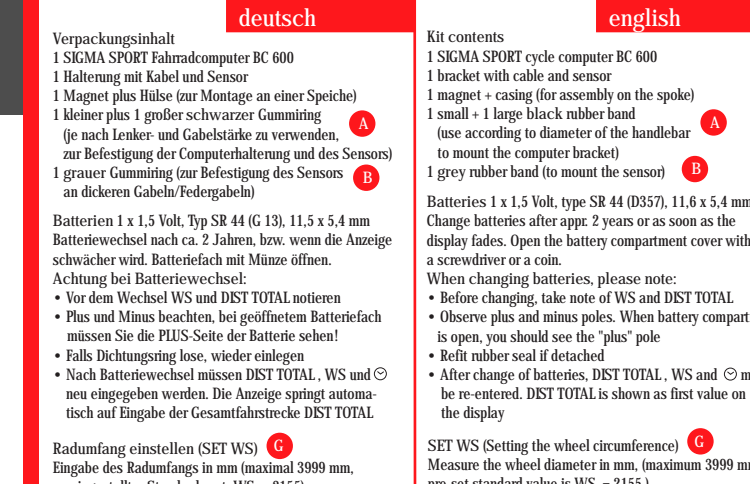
deutsch

Verpackungsinhalt
1 SIGMA SPORT Fahrradcomputer BC 600
1 Halterung mit Kabel und Sensor
1 Magnet plus Hülse (zur Montage an einer Speiche)
1 kleiner plus 1 großer schwarzer Gummiring (je nach Lenker- und Gabelstärke zu verwenden, zur Befestigung der Computerhalterung und des Sensors) A
1 grauer Gummiring (zur Befestigung des Sensors an dickeren Gabeln/Federgabeln) B

Batterien 1 x 1,5 Volt, Typ SR 44 (G 13), 11,5 x 5,4 mm
Batteriewechsel nach ca. 2 Jahren, bzw. wenn die Anzeige schwächer wird. Batteriefach mit Münze öffnen.
Achtung bei Batteriewechsel:
• Vor dem Wechsel WS und DIST TOTAL notieren
• Plus und Minus beachten, bei geöffnetem Batteriefach müssen Sie die PLUS-Seite der Batterie sehen!
• Falls Dichtungsring lose, wieder einlegen
• Nach Batteriewechsel müssen DIST TOTAL , WS und ⏲ neu eingegeben werden. Die Anzeige springt automatisch auf Eingabe der Gesamtfahrstrecke DIST TOTAL

Radumfang einstellen (SET WS) G
Eingabe des Radumfangs in mm (maximal 3999 mm, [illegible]

english

Kit contents
1 SIGMA SPORT cycle computer BC 600
1 bracket with cable and sensor
1 magnet + casing (for assembly on the spoke)
1 small + 1 large black rubber band (use according to diameter of the handlebar to mount the computer bracket) A
1 grey rubber band (to mount the sensor) B

Batteries 1 x 1,5 Volt, type SR 44 (D357), 11,6 x 5,4 mm
Change batteries after appr. 2 years or as soon as the display fades. Open the battery compartment cover with a screwdriver or a coin.
When changing batteries, please note:
• Before changing, take note of WS and DIST TOTAL
• Observe plus and minus poles. When battery compart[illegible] is open, you should see the "plus" pole
• Refit rubber seal if detached
• After change of batteries, DIST TOTAL , WS and ⏲ m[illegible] be re-entered. DIST TOTAL is shown as first value on the display

SET WS (Setting the wheel circumference) G
Measure the wheel diameter in mm, (maximum 3999 mm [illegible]